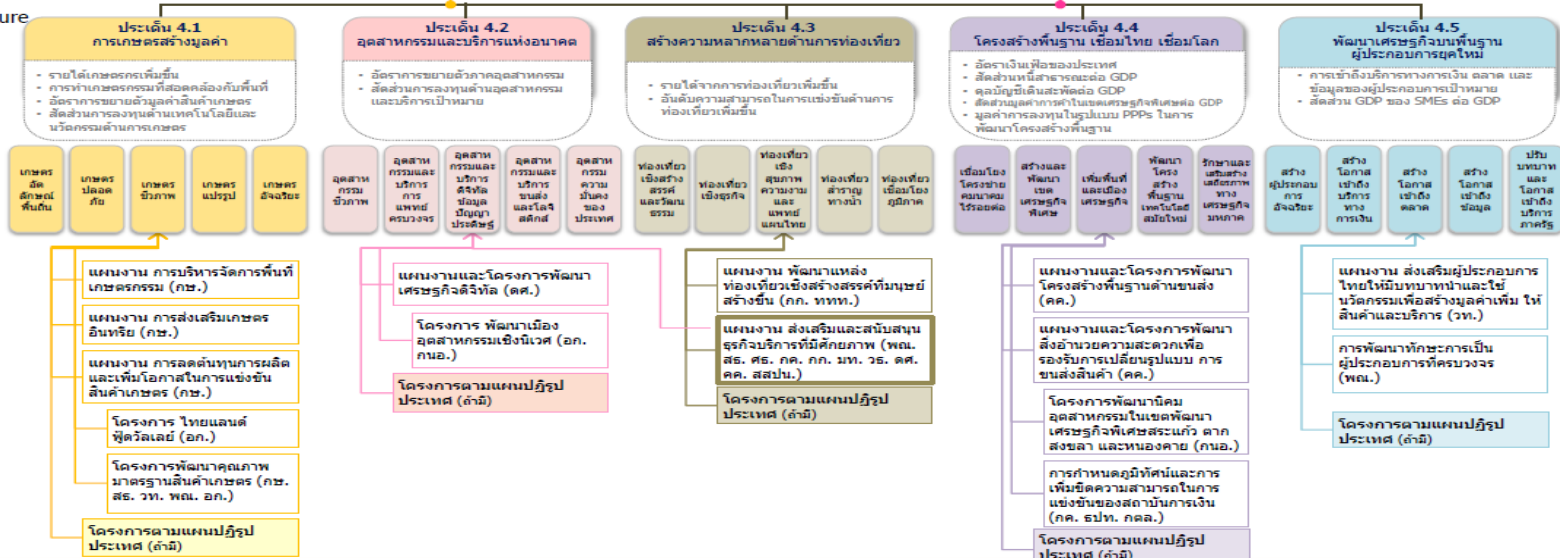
ure

ประเด็น 4.1
การเกษตรสร้างมูลค่า

- รายได้เกษตรกรเพิ่มขึ้น
- การทำเกษตรกรรมที่สอดคล้องกับพื้นที่
- อัตราการขยายตัวมูลค่าสินค้าเกษตร
- สัดส่วนการลงทุนด้านเทคโนโลยีและนวัตกรรมด้านการเกษตร

เกษตรอัตลักษณ์พื้นถิ่น

เกษตรปลอดภัย

เกษตรชีวภาพ

เกษตรแปรรูป

เกษตรอัจฉริยะ

แผนงาน การบริหารจัดการพื้นที่เกษตรกรรม (กษ.)

แผนงาน การส่งเสริมเกษตรอินทรีย์ (กษ.)

แผนงาน การลดต้นทุนการผลิตและเพิ่มโอกาสในการแข่งขันสินค้าเกษตร (กษ.)

โครงการ ไทยแลนด์ ฟู้ดวัลเลย์ (อก.)

โครงการพัฒนาคุณภาพมาตรฐานสินค้าเกษตร (กษ. สธ. วท. พณ. อก.)

โครงการตามแผนปฏิรูปประเทศ (ถ้ามี)

ประเด็น 4.2
อุตสาหกรรมและบริการแห่งอนาคต

- อัตราการขยายตัวภาคอุตสาหกรรม
- สัดส่วนการลงทุนด้านอุตสาหกรรมและบริการเป้าหมาย

อุตสาหกรรมชีวภาพ

อุตสาหกรรมและบริการการแพทย์ครบวงจร

อุตสาหกรรมและบริการดิจิทัล ข้อมูล ปัญญาประดิษฐ์

อุตสาหกรรมและบริการขนส่งและโลจิสติกส์

อุตสาหกรรมความมั่นคงของประเทศ

แผนงานและโครงการพัฒนาเศรษฐกิจดิจิทัล (ดศ.)

โครงการ พัฒนาเมืองอุตสาหกรรมเชิงนิเวศ (อก. กนอ.)

โครงการตามแผนปฏิรูปประเทศ (ถ้ามี)

ประเด็น 4.3
สร้างความหลากหลายด้านการท่องเที่ยว

- รายได้จากการท่องเที่ยวเพิ่มขึ้น
- อันดับความสามารถในการแข่งขันด้านการท่องเที่ยวเพิ่มขึ้น

ท่องเที่ยวเชิงสร้างสรรค์และวัฒนธรรม

ท่องเที่ยวเชิงธุรกิจ

ท่องเที่ยวเชิงสุขภาพ ความงามและแพทย์แผนไทย

ท่องเที่ยวสำราญทางน้ำ

ท่องเที่ยวเชื่อมโยงภูมิภาค

แผนงาน พัฒนาแหล่งท่องเที่ยวเชิงสร้างสรรค์ที่มนุษย์สร้างขึ้น (กก. ททท.)

แผนงาน ส่งเสริมและสนับสนุนธุรกิจบริการที่มีศักยภาพ (พณ. สธ. ศธ. กค. กก. มท. วธ. ดศ. คค. สสปน.)

โครงการตามแผนปฏิรูปประเทศ (ถ้ามี)

ประเด็น 4.4
โครงสร้างพื้นฐาน เชื่อมไทย เชื่อมโลก

- อัตราเงินเฟ้อของประเทศ
- สัดส่วนหนี้สาธารณะต่อ GDP
- ดุลบัญชีเดินสะพัดต่อ GDP
- สัดส่วนมูลค่าการค้าในเขตเศรษฐกิจพิเศษต่อ GDP
- มูลค่าการลงทุนในรูปแบบ PPPs ในการพัฒนาโครงสร้างพื้นฐาน

เชื่อมโยงโครงข่ายคมนาคมไร้รอยต่อ

สร้างและพัฒนาเขตเศรษฐกิจพิเศษ

เพิ่มพื้นที่และเมืองเศรษฐกิจ

พัฒนาโครงสร้างพื้นฐานเทคโนโลยีสมัยใหม่

รักษาและเสริมสร้างเสถียรภาพทางเศรษฐกิจมหภาค

แผนงานและโครงการพัฒนาโครงสร้างพื้นฐานด้านขนส่ง (คค.)

แผนงานและโครงการพัฒนาสิ่งอำนวยความสะดวกเพื่อรองรับการเปลี่ยนรูปแบบ การขนส่งสินค้า (คค.)

โครงการพัฒนานิคมอุตสาหกรรมในเขตพัฒนาเศรษฐกิจพิเศษสระแก้ว ตาก สงขลา และหนองคาย (กนอ.)

การกำหนดภูมิทัศน์และการเพิ่มขีดความสามารถในการแข่งขันของสถาบันการเงิน (กค. ธปท. กคล.)

โครงการตามแผนปฏิรูปประเทศ (ถ้ามี)

ประเด็น 4.5
พัฒนาเศรษฐกิจบนพื้นฐานผู้ประกอบการยุคใหม่

- การเข้าถึงบริการทางการเงิน ตลาด และข้อมูลของผู้ประกอบการเป้าหมาย
- สัดส่วน GDP ของ SMEs ต่อ GDP

สร้างผู้ประกอบการอัจฉริยะ

สร้างโอกาสเข้าถึงบริการทางการเงิน

สร้างโอกาสเข้าถึงตลาด

สร้างโอกาสเข้าถึงข้อมูล

ปรับบทบาทและโอกาสเข้าถึงบริการภาครัฐ

แผนงาน ส่งเสริมผู้ประกอบการไทยให้มีบทบาทนำและใช้นวัตกรรมเพื่อสร้างมูลค่าเพิ่ม ให้สินค้าและบริการ (วท.)

การพัฒนาทักษะการเป็นผู้ประกอบการที่ครบวงจร (พณ.)

โครงการตามแผนปฏิรูปประเทศ (ถ้ามี)